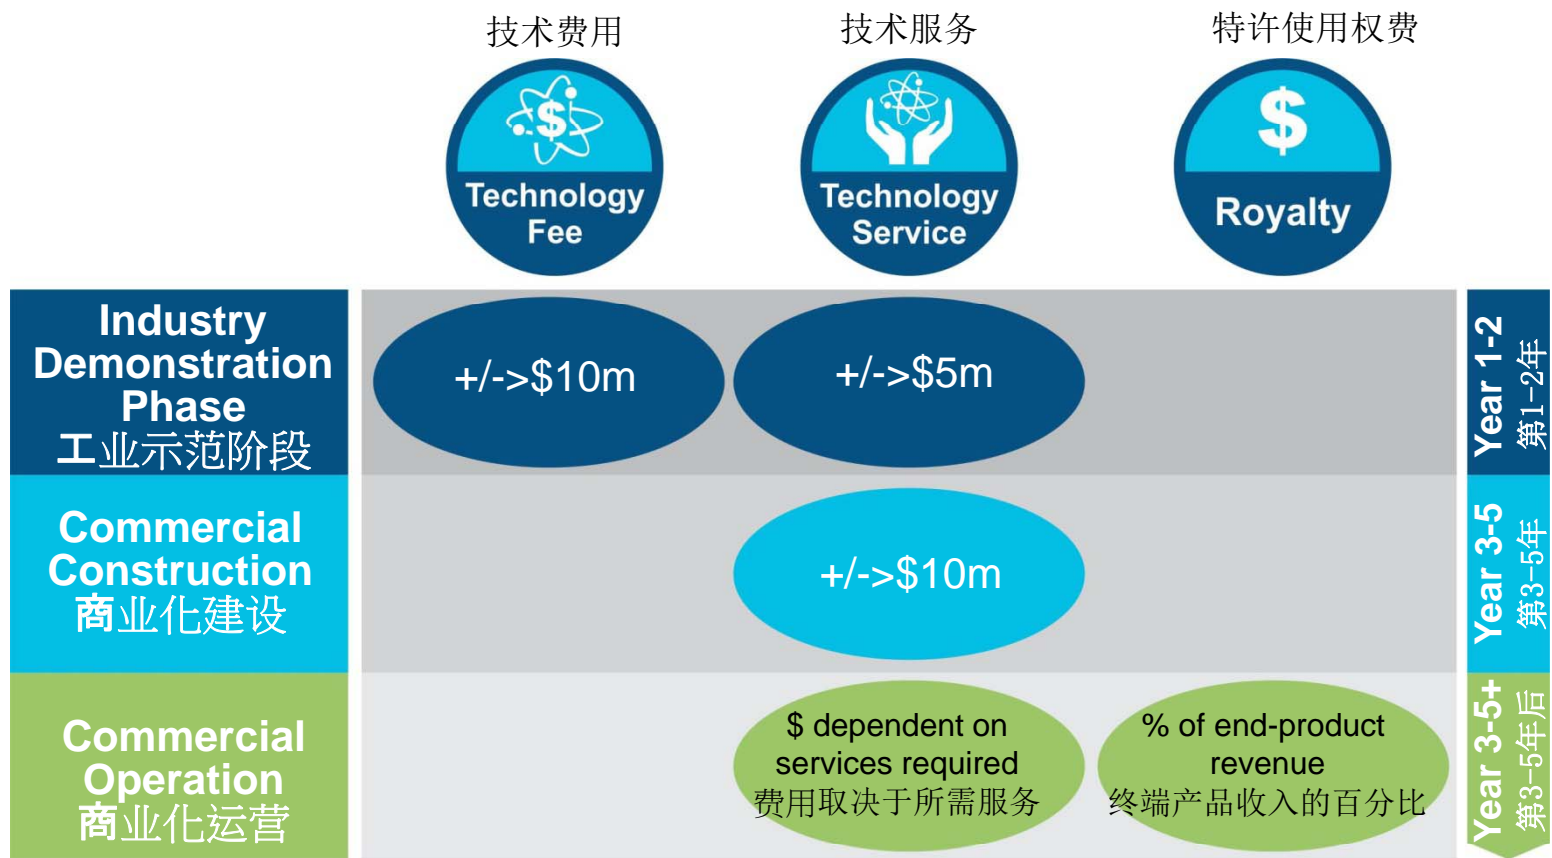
技术费用

Technology Fee

技术服务

Technology Service

特许使用权费

Royalty

Industry Demonstration Phase
工业示范阶段

+/->$10m

+/->$5m

Year 1-2
第1-2年

Commercial Construction
商业化建设

+/->$10m

Year 3-5
第3-5年

Commercial Operation
商业化运营

$ dependent on services required
费用取决于所需服务

% of end-product revenue
终端产品收入的百分比

Year 3-5+
第3-5年后